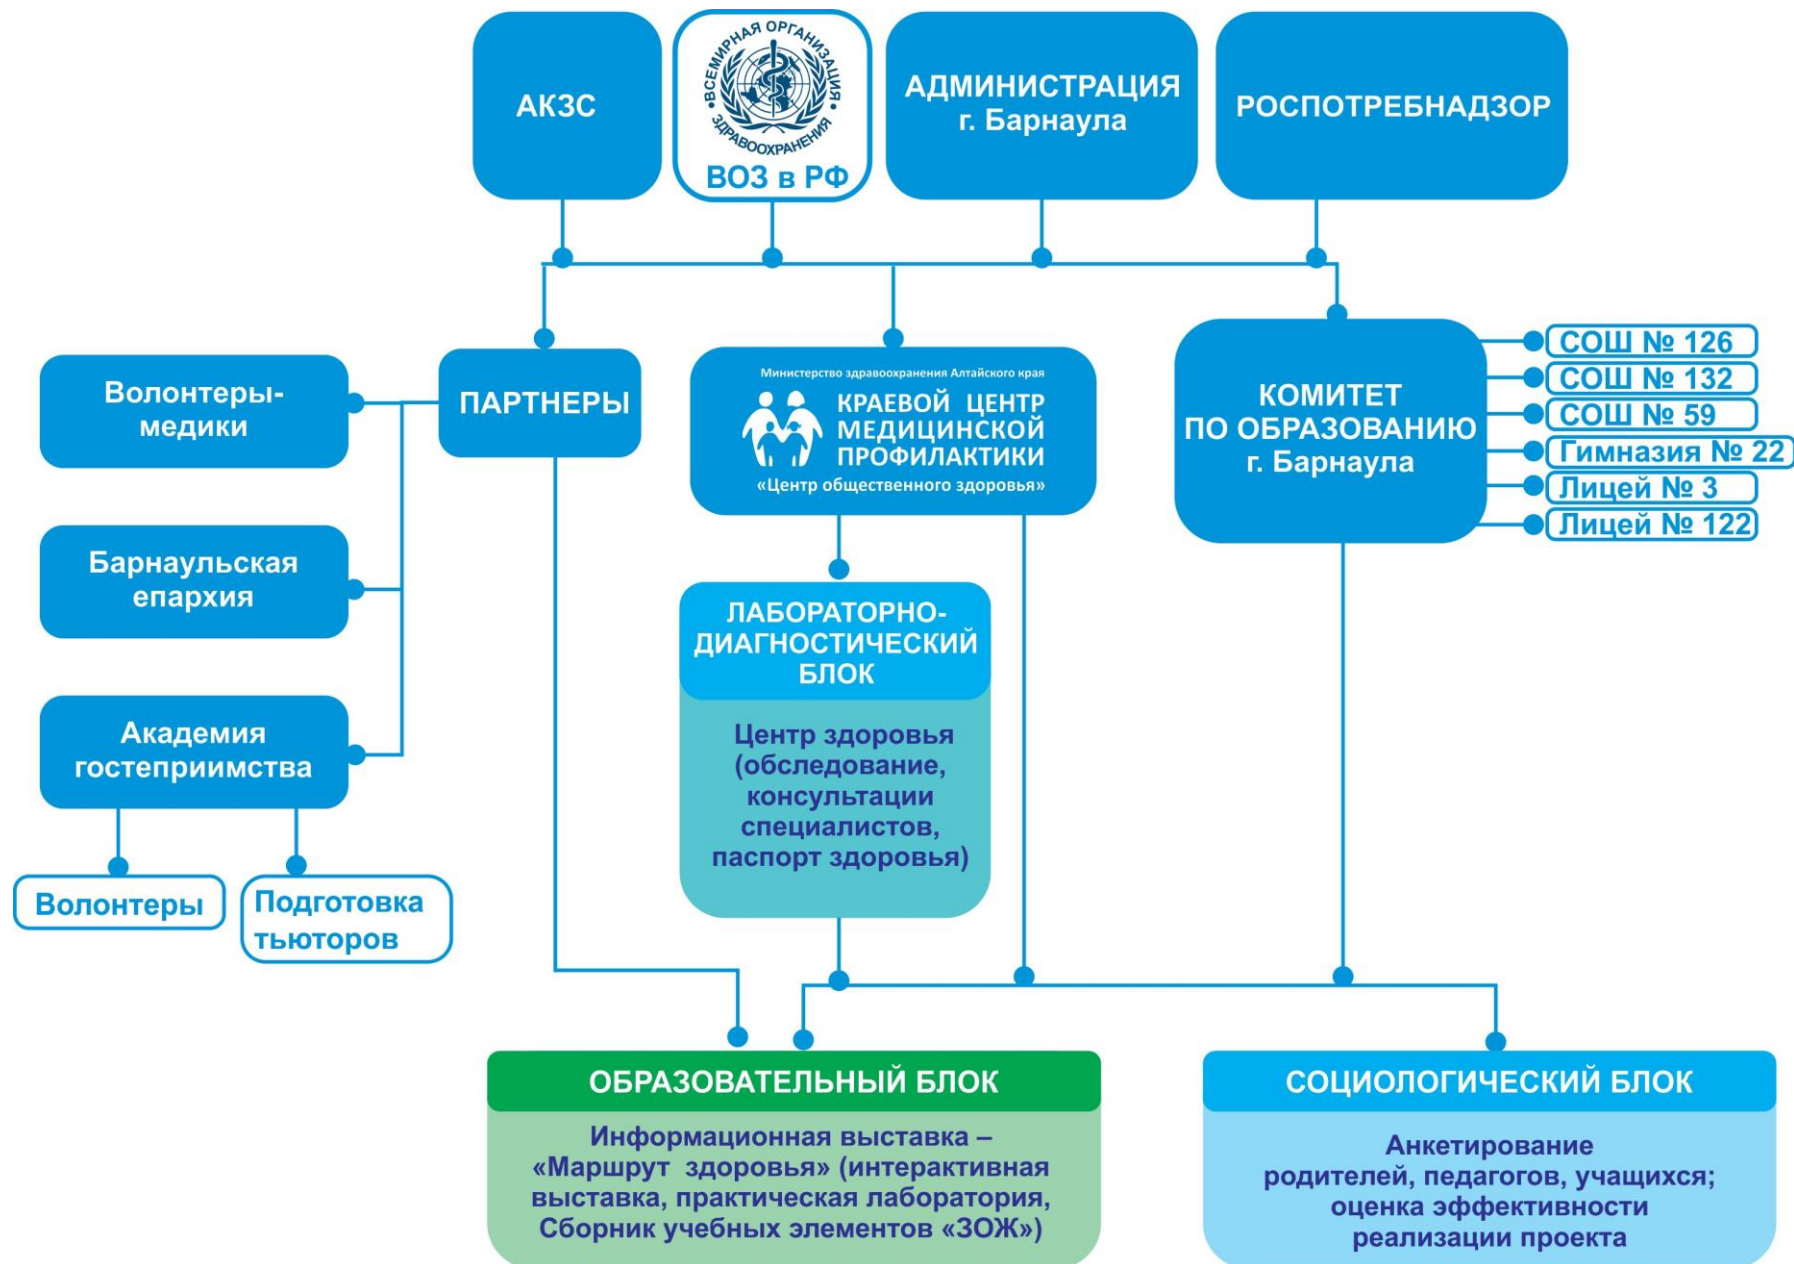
АКЗС

ВСЕМИРНАЯ ОРГАНИЗАЦИЯ ЗДРАВООХРАНЕНИЯ
ВОЗ в РФ

АДМИНИСТРАЦИЯ г. Барнаула

РОСПОТРЕБНАДЗОР

Волонтеры-медики

ПАРТНЕРЫ

Министерство здравоохранения Алтайского края
КРАЕВОЙ ЦЕНТР МЕДИЦИНСКОЙ ПРОФИЛАКТИКИ
«Центр общественного здоровья»

КОМИТЕТ ПО ОБРАЗОВАНИЮ г. Барнаула

СОШ № 126
СОШ № 132
СОШ № 59
Гимназия № 22
Лицей № 3
Лицей № 122

Барнаульская епархия

Академия гостеприимства

ЛАБОРАТОРНО-ДИАГНОСТИЧЕСКИЙ БЛОК

Центр здоровья (обследование, консультации специалистов, паспорт здоровья)

Волонтеры

Подготовка тьюторов

ОБРАЗОВАТЕЛЬНЫЙ БЛОК

Информационная выставка – «Маршрут здоровья» (интерактивная выставка, практическая лаборатория, Сборник учебных элементов «ЗОЖ»)

СОЦИОЛОГИЧЕСКИЙ БЛОК

Анкетирование родителей, педагогов, учащихся; оценка эффективности реализации проекта